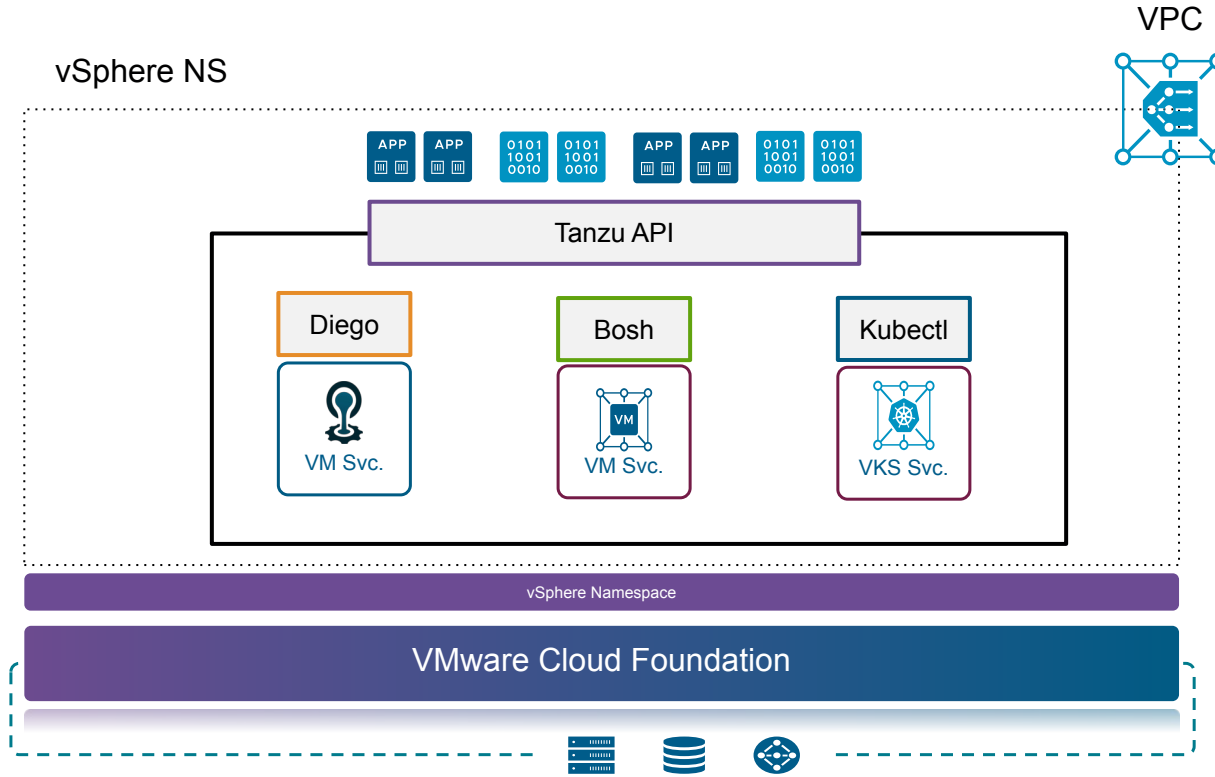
VPC

vSphere NS

APP APP 0101 1001 0010 0101 1001 0010 APP APP 0101 1001 0010 0101 1001 0010

Tanzu API

Diego

VM Svc.

Bosh

VM

VM Svc.

Kubectl

VKS Svc.

vSphere Namespace

VMware Cloud Foundation